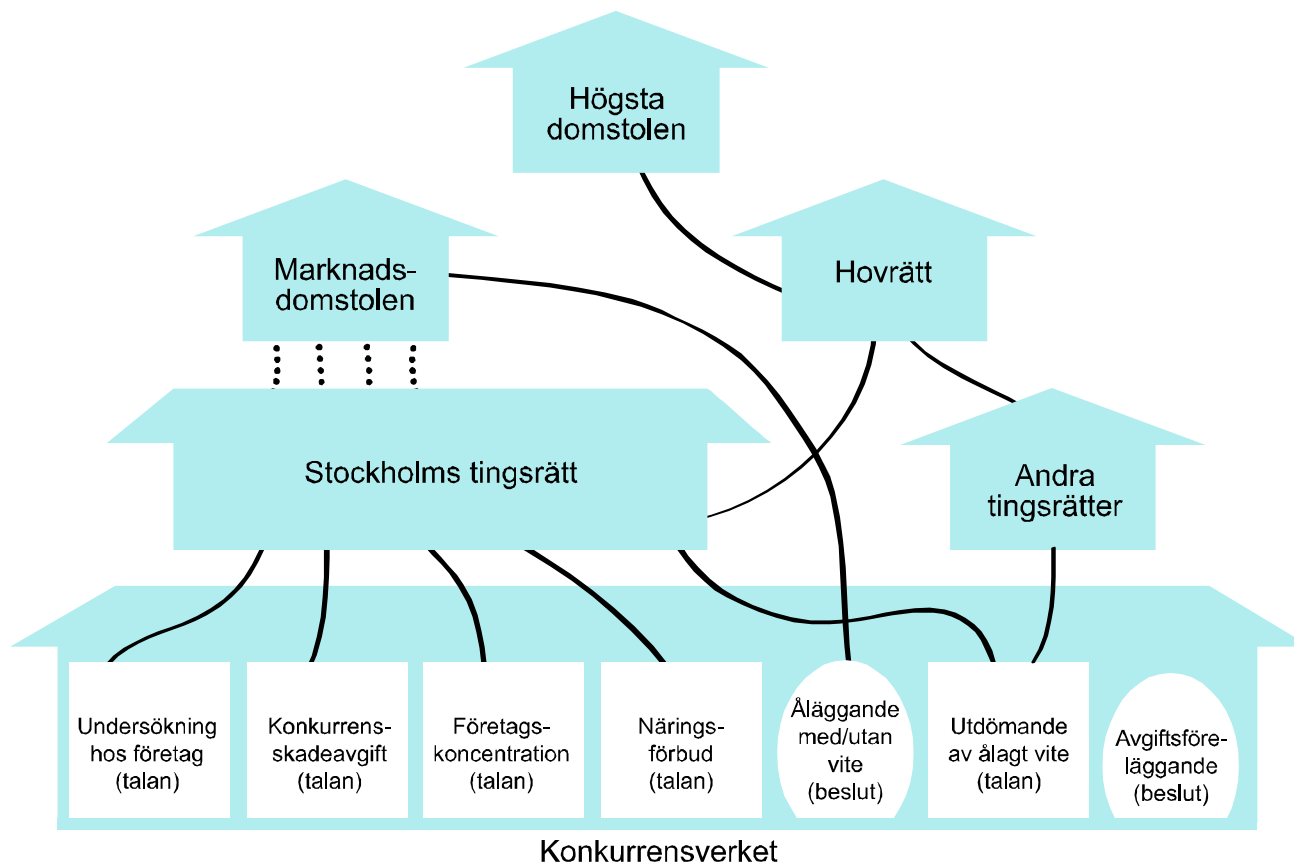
Högsta domstolen

Marknads-domstolen

Hovrätt

Stockholms tingsrätt

Andra tingsrätter

Undersökning hos företag (talan)

Konkurrens-skadeavgift (talan)

Företags-koncentration (talan)

Närings-förbud (talan)

Åläggande med/utan vite (beslut)

Utdömande av ålagt vite (talan)

Avgiftsföre-läggande (beslut)

Konkurrensverket